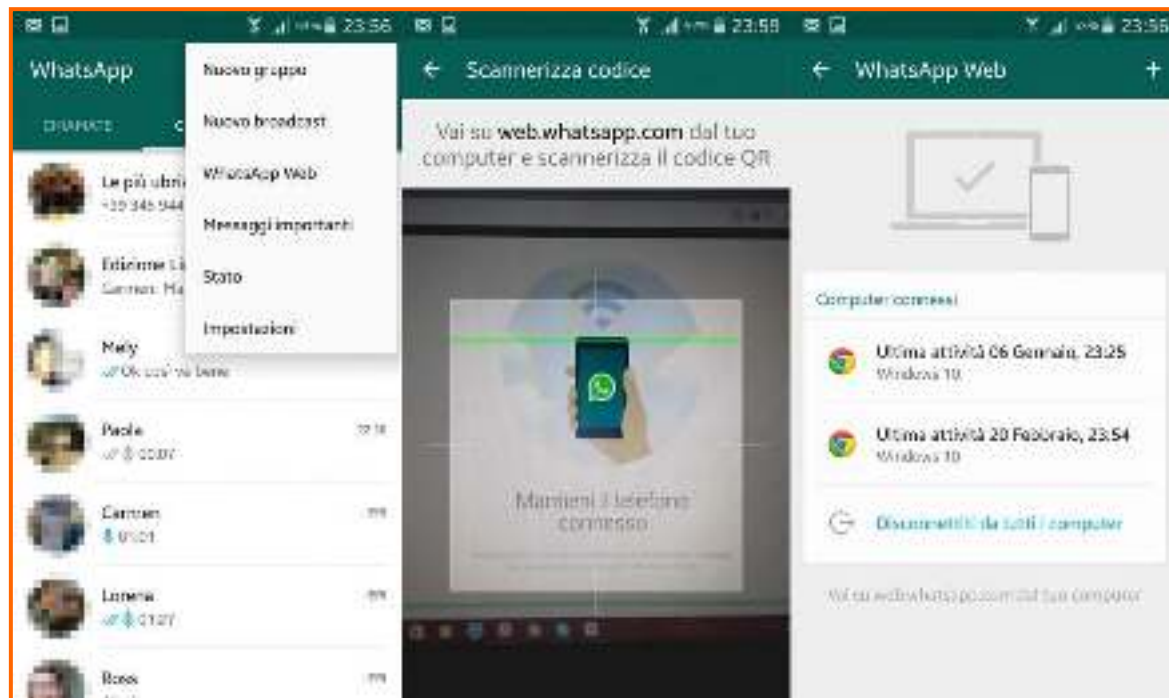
23:56

WhatsApp

CHIAMATE

Nuovo gruppo

Nuovo broadcast

WhatsApp Web

Messaggi importanti

Stato

Impostazioni

Le più ubria

+39 345 944

Edizione Li

Carmen: Ma

Mely

Ok così va bene

Paola

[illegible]

00:07

Carmen

01:01

Lorena

01:27

Rosa

23:58

← Scannerizza codice

Vai su web.whatsapp.com dal tuo computer e scannerizza il codice QR

Mantieni il telefono connesso

23:58

← WhatsApp Web

+

Computer connessi

Ultima attività 06 Gennaio, 23:25

Windows 10

Ultima attività 20 Febbraio, 23:54

Windows 10

Disconnettiti da tutti i computer

Vai su web.whatsapp.com dal tuo computer